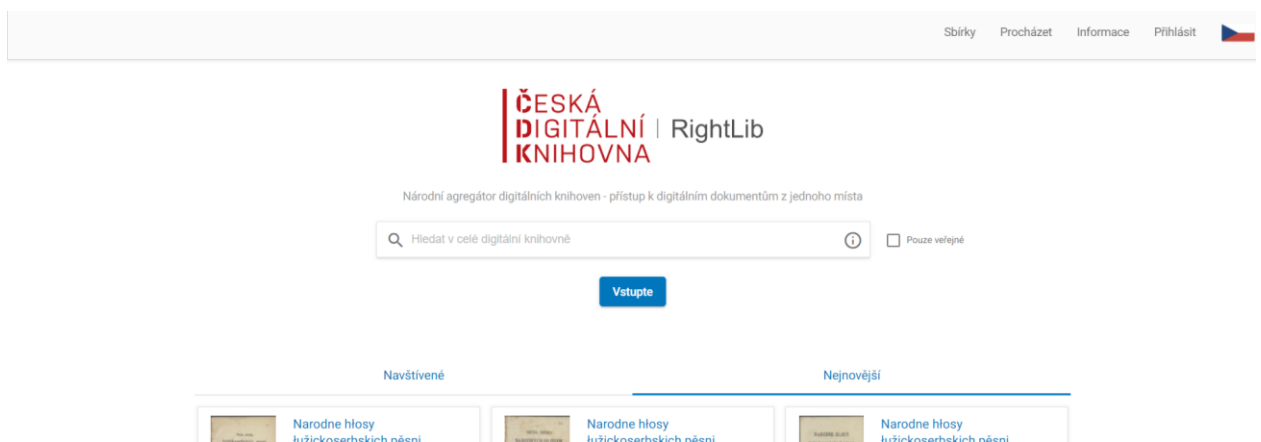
Sbírky Procházet Informace Přihlásit

ČESKÁ DIGITÁLNÍ KNIHOVNA | RightLib

Národní agregátor digitálních knihoven - přístup k digitálním dokumentům z jednoho místa

Hledat v celé digitální knihovně

Pouze veřejné

Vstupte

Navštívené

Nejnovější

Narodne hłosy łužickoserbskich pěsni

Narodne hłosy łužickoserbskich pěsni

Narodne hłosy łužickoserbskich pěsni